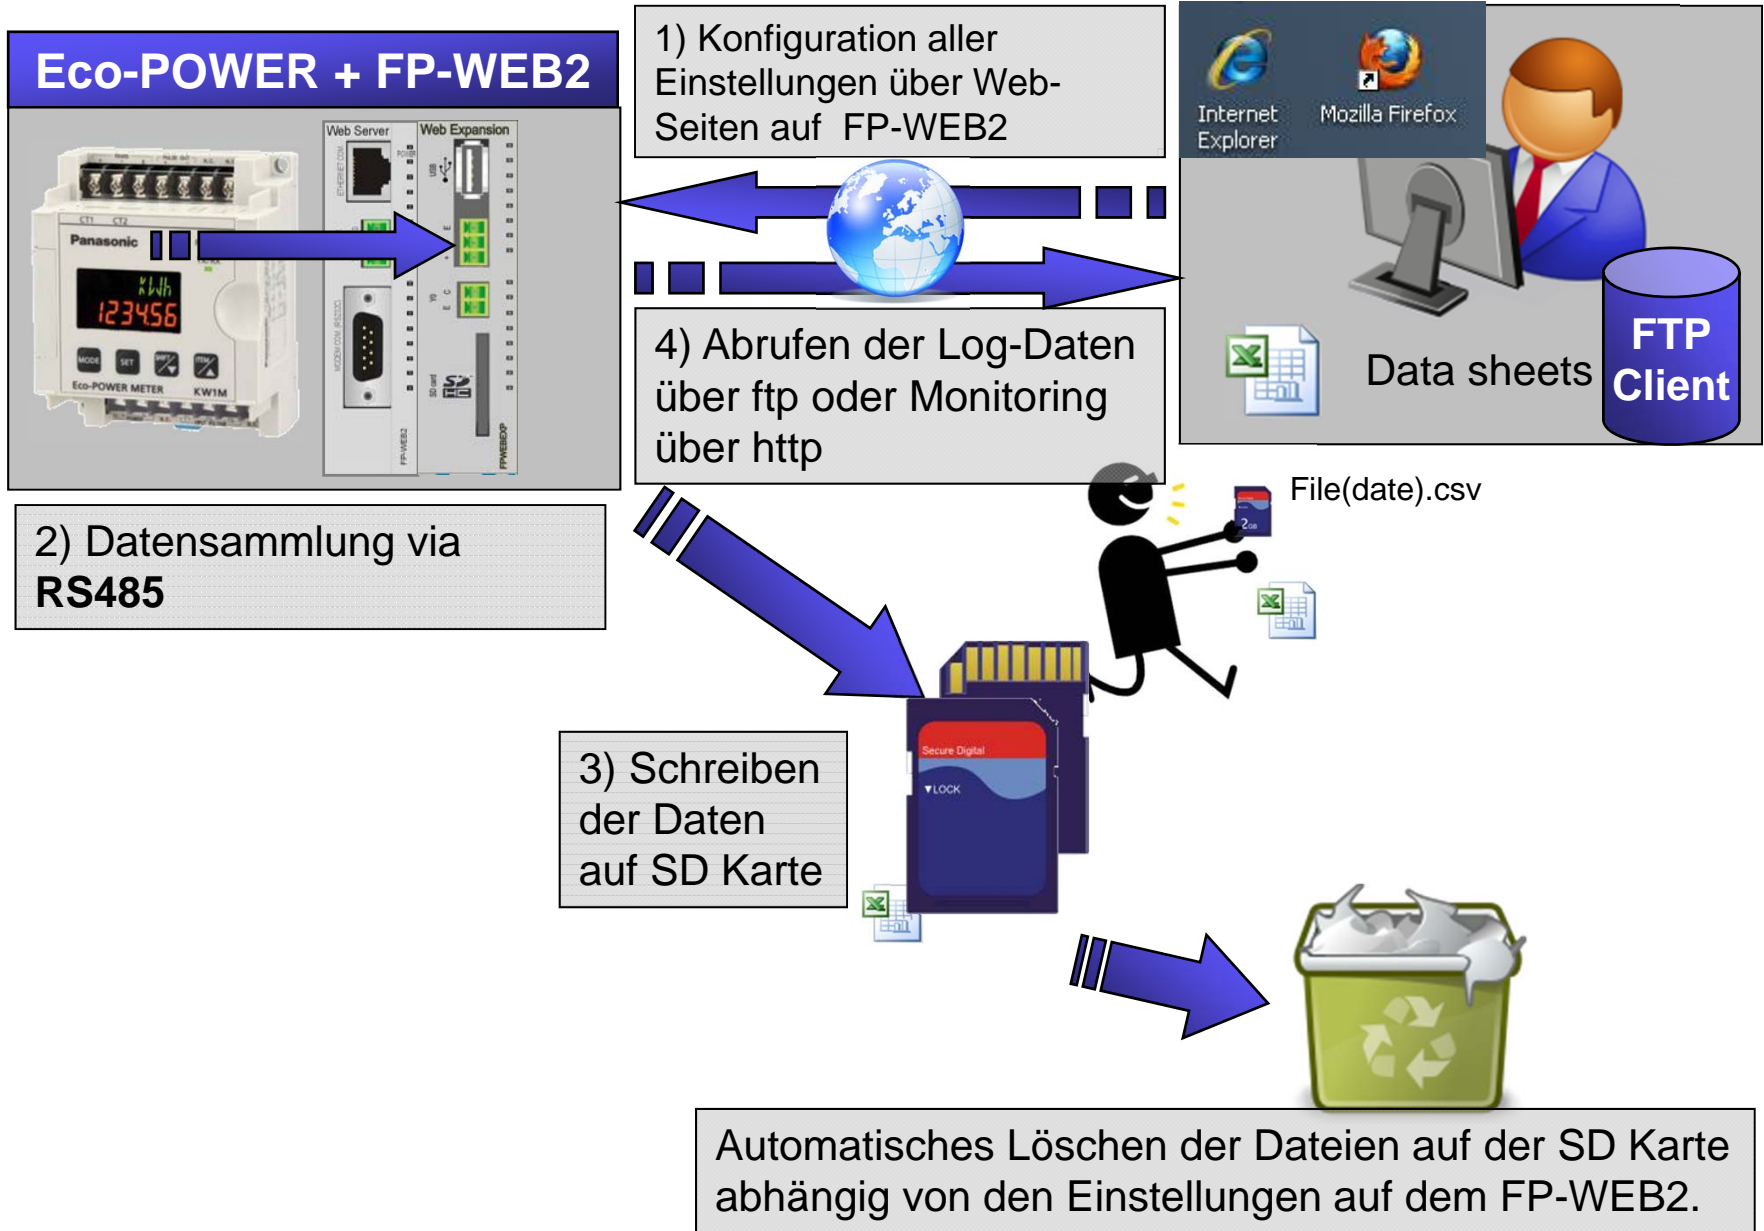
Eco-POWER + FP-WEB2

Web Server

Web Expansion

Panasonic

kWh

123456

Eco-POWER METER

KW1M

1) Konfiguration aller Einstellungen über Web-Seiten auf FP-WEB2

Internet Explorer

Mozilla Firefox

4) Abrufen der Log-Daten über ftp oder Monitoring über http

Data sheets

FTP Client

2) Datensammlung via RS485

File(date).csv

Secure Digital

LOCK

3) Schreiben der Daten auf SD Karte

Automatisches Löschen der Dateien auf der SD Karte abhängig von den Einstellungen auf dem FP-WEB2.